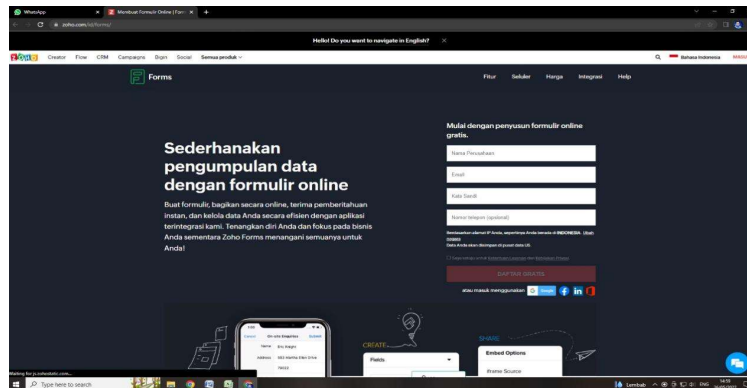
WhatsApp
Membuat Formulir Online | Form
zoho.com/id/forms/

Hello! Do you want to navigate in English?

ZOHO Creator Flow CRM Campaigns Bigin Social Semua produk

Bahasa Indonesia

Forms

Fitur Seluler Harga Integrasi Help

Sederhanakan pengumpulan data dengan formulir online

Buat formulir, bagikan secara online, terima pemberitahuan instan, dan kelola data Anda secara efisien dengan aplikasi terintegrasi kami. Tenangkan diri Anda dan fokus pada bisnis Anda sementara Zoho Forms menangani semuanya untuk Anda!

Mulai dengan penyusunan formulir online gratis.

Nama Perusahaan

Email

Kata Sandi

Nomor telepon (opsional)

Berdasarkan alamat IP Anda, sepertinya Anda berada di INDONESIA. Ubah negara
Data Anda akan disimpan di pusat data US.

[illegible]

DAFTAR GRATIS

atau masuk menggunakan Google in

On-site Enquiry
Name Eric Bright
Address 563 Marble Ellen Drive
76022

CREATE
Fields

SHARE
Embed Options
Iframe Source

Waiting for js.zohostatic.com...
Type here to search
Lembab ENG 14:59